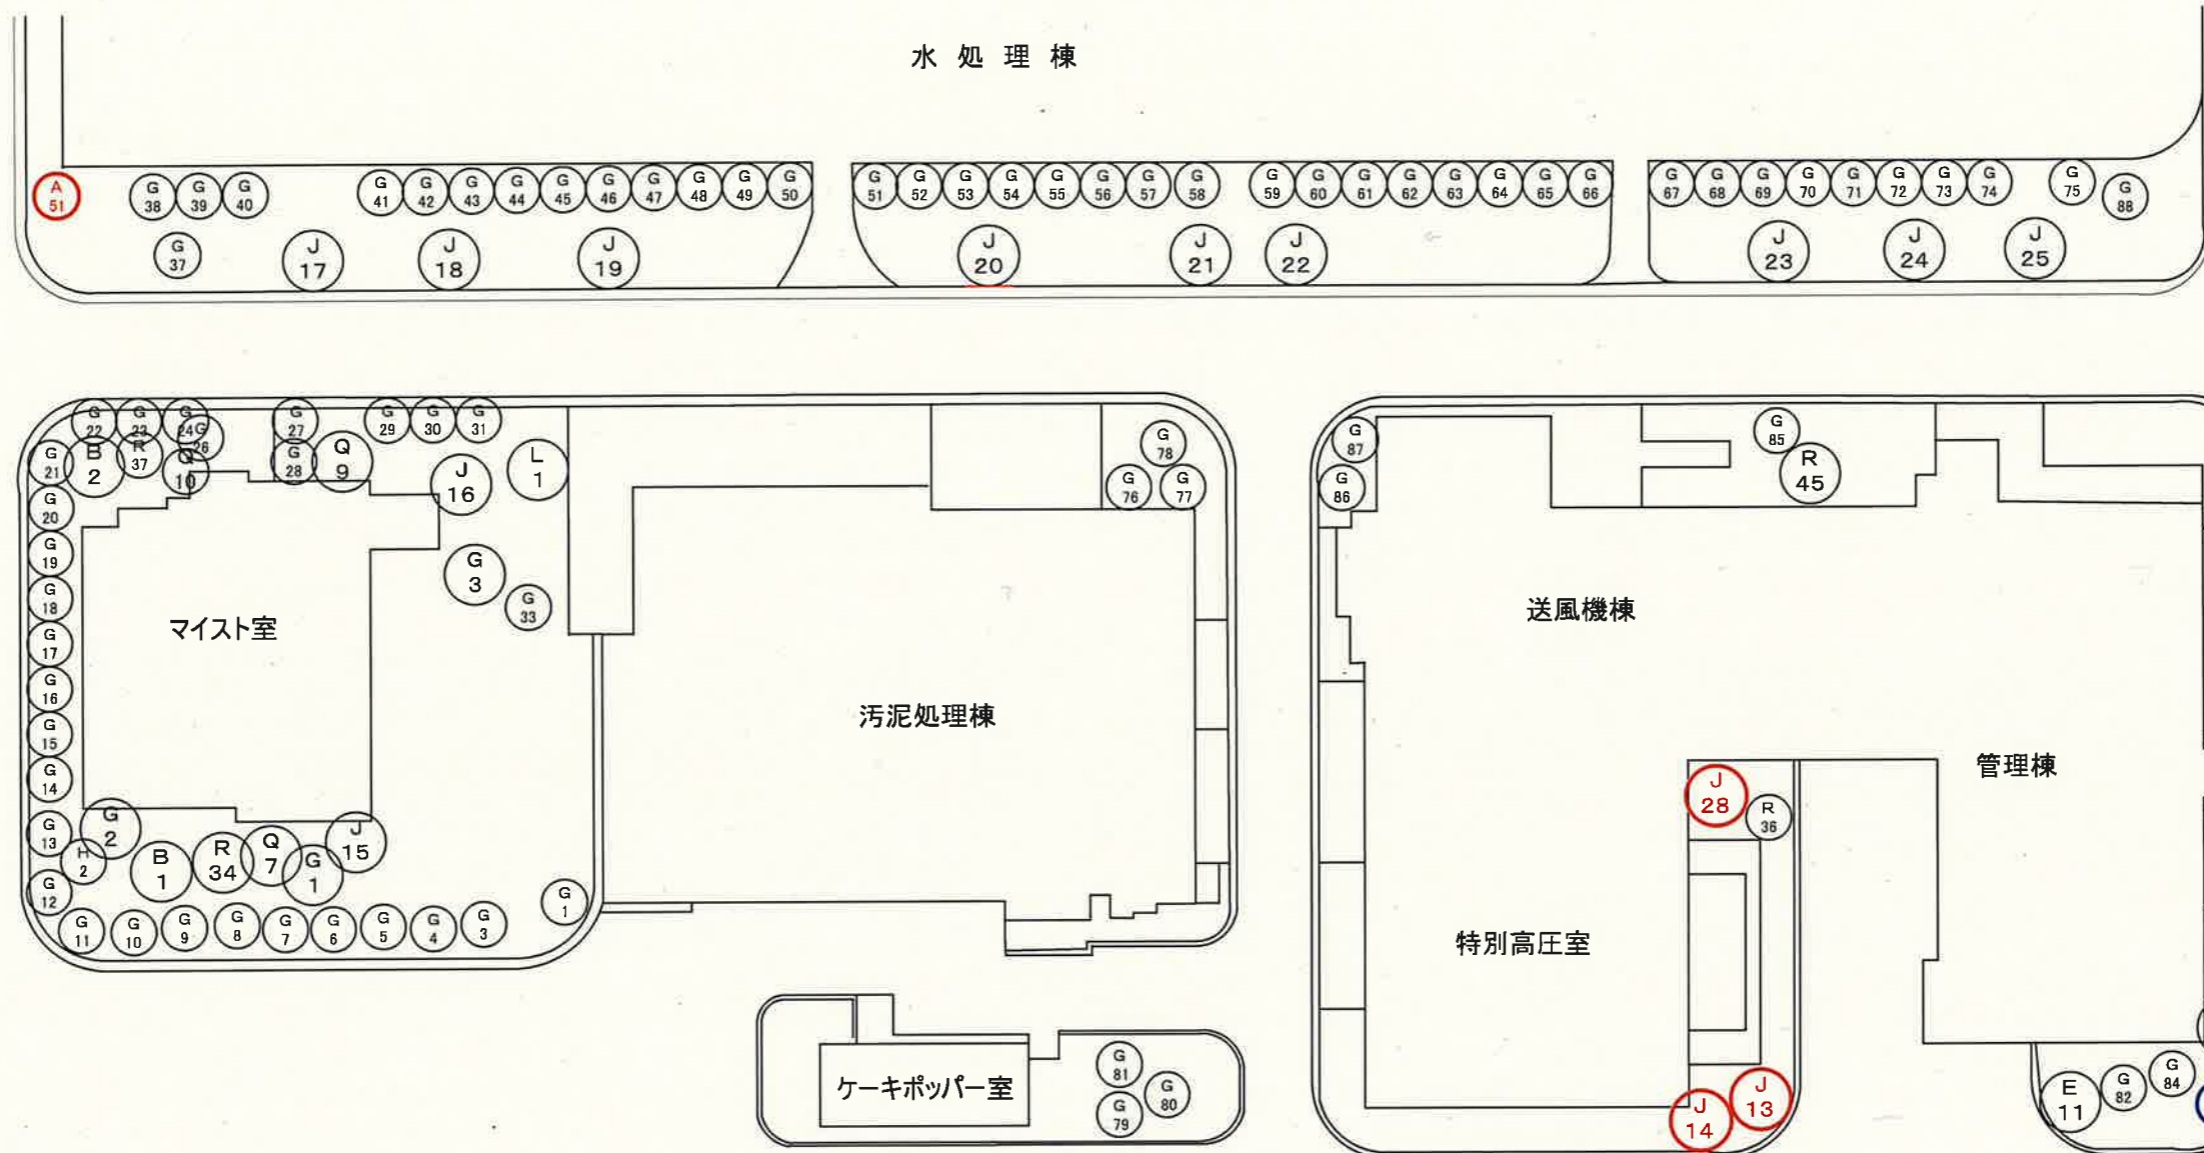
水 処 理 棟

A 51, G 38, G 39, G 40, G 41, G 42, G 43, G 44, G 45, G 46, G 47, G 48, G 49, G 50, G 51, G 52, G 53, G 54, G 55, G 56, G 57, G 58, G 59, G 60, G 61, G 62, G 63, G 64, G 65, G 66, G 67, G 68, G 69, G 70, G 71, G 72, G 73, G 74, G 75, G 88

G 37, J 17, J 18, J 19, J 20, J 21, J 22, J 23, J 24, J 25

G 22, G 23, G 24, G 26, G 27, G 29, G 30, G 31, G 21, B 2, R 37, Q 10, G 28, Q 9, J 16, L 1, G 78, G 76, G 77, G 20, G 19, G 18, G 17, G 16, G 15, G 14, G 13, G 12, G 3, G 33

マイスト室

汚泥処理棟

G 2, H 2, B 1, R 34, Q 7, G 1, J 15, G 1, G 11, G 10, G 9, G 8, G 7, G 6, G 5, G 4, G 3

ケーキポッパー室

G 81, G 80, G 79

G 87, G 86, G 85, R 45

送風機棟

管理棟

J 28, R 36

特別高圧室

J 14, J 13, E 11, G 82, G 84